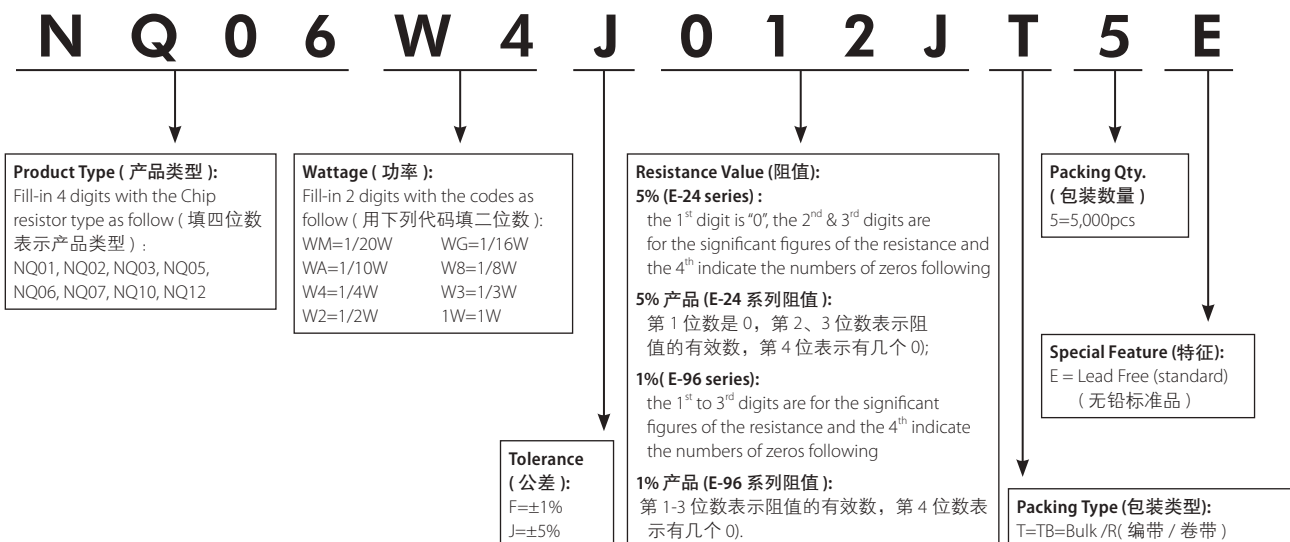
N Q 0 6 W 4 J 0 1 2 J T 5 E

**Product Type ( 产品类型 ):**
Fill-in 4 digits with the Chip resistor type as follow ( 填四位数表示产品类型 ) :
NQ01, NQ02, NQ03, NQ05, NQ06, NQ07, NQ10, NQ12

**Wattage ( 功率 ):**
Fill-in 2 digits with the codes as follow ( 用下列代码填二位数 ):

| | |
|---|---|
| WM=1/20W | WG=1/16W |
| WA=1/10W | W8=1/8W |
| W4=1/4W | W3=1/3W |
| W2=1/2W | 1W=1W |

**Tolerance ( 公差 ):**
F=±1%
J=±5%

**Resistance Value (阻值):**
**5% (E-24 series) :**
the $1^{st}$ digit is "0", the $2^{nd}$ & $3^{rd}$ digits are for the significant figures of the resistance and the $4^{th}$ indicate the numbers of zeros following

**5% 产品 (E-24 系列阻值 ):**
第 1 位数是 0，第 2、3 位数表示阻值的有效数，第 4 位表示有几个 0);

**1%( E-96 series):**
the $1^{st}$ to $3^{rd}$ digits are for the significant figures of the resistance and the $4^{th}$ indicate the numbers of zeros following

**1% 产品 (E-96 系列阻值 ):**
第 1-3 位数表示阻值的有效数，第 4 位数表示有几个 0).

**Packing Qty.**
**( 包装数量 )**
5=5,000pcs

**Special Feature (特征):**
E = Lead Free (standard)
( 无铅标准品 )

**Packing Type (包装类型):**
T=TB=Bulk /R( 编带 / 卷带 )